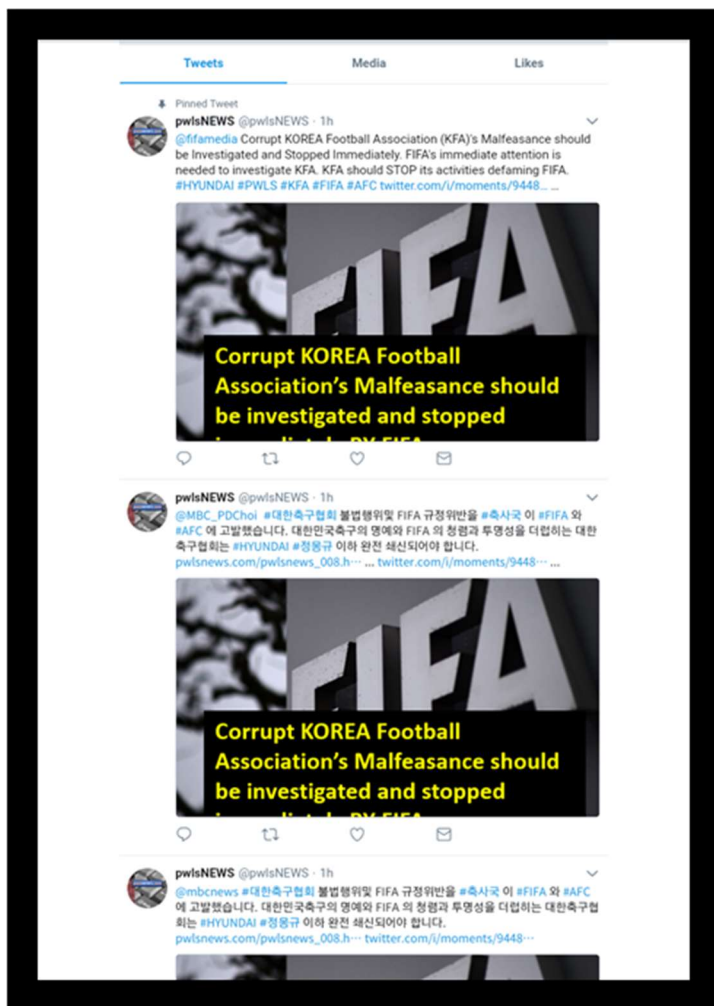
Tweets Media Likes

Pinned Tweet

pwlsNEWS @pwlsNEWS · 1h

@fifamedia Corrupt KOREA Football Association (KFA)'s Malfeasance should be Investigated and Stopped Immediately. FIFA's immediate attention is needed to investigate KFA. KFA should STOP its activities defaming FIFA. #HYUNDAI #PWLS #KFA #FIFA #AFC twitter.com/i/moments/9448... ...

FIFA

Corrupt KOREA Football Association's Malfeasance should be investigated and stopped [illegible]

pwlsNEWS @pwlsNEWS · 1h

@MBC_PDChoi #대한축구협회 불법행위및 FIFA 규정위반을 #축사국 이 #FIFA 와 #AFC 에 고발했습니다. 대한민국축구의 명예와 FIFA 의 청렴과 투명성을 더럽히는 대한축구협회는 #HYUNDAI #정몽규 이하 완전 쇄신되어야 합니다. pwlsnews.com/pwlsnews_008.h... ... twitter.com/i/moments/9448... ...

FIFA

Corrupt KOREA Football Association's Malfeasance should be investigated and stopped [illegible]

pwlsNEWS @pwlsNEWS · 1h

@mbcnews #대한축구협회 불법행위및 FIFA 규정위반을 #축사국 이 #FIFA 와 #AFC 에 고발했습니다. 대한민국축구의 명예와 FIFA 의 청렴과 투명성을 더럽히는 대한축구협회는 #HYUNDAI #정몽규 이하 완전 쇄신되어야 합니다. pwlsnews.com/pwlsnews_008.h... twitter.com/i/moments/9448...